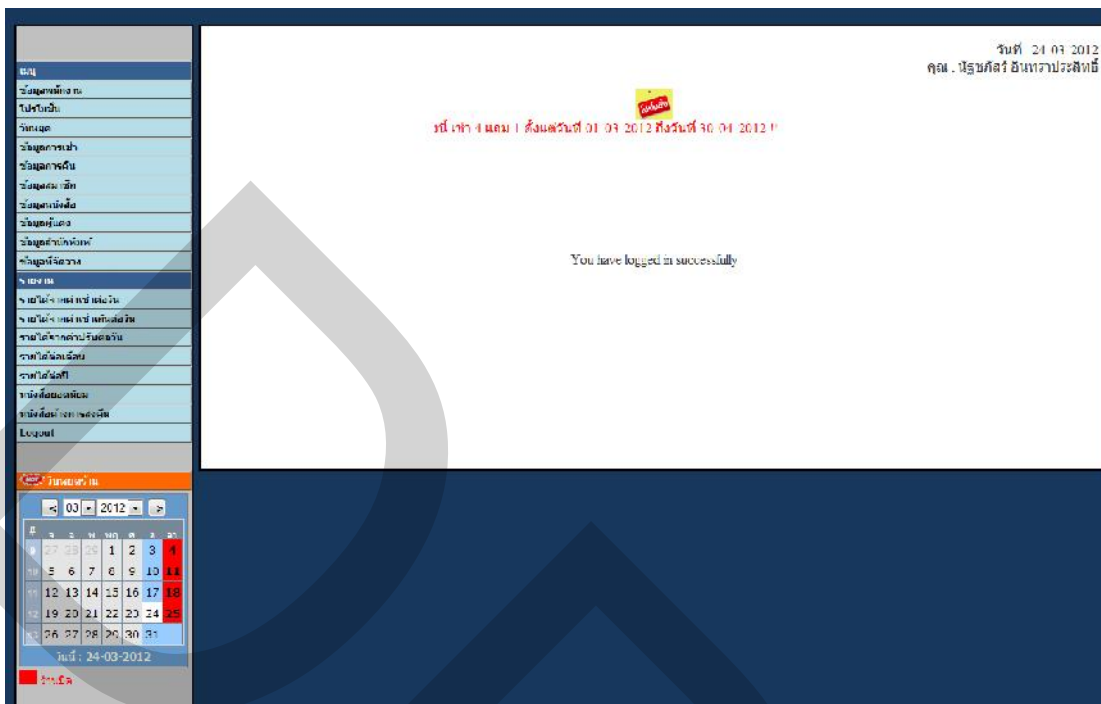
เมนู
ข้อมูลพนักงาน
โปรโมชั่น
วันหยุด
ข้อมูลการเช่า
ข้อมูลการคืน
ข้อมูลสมาชิก
ข้อมูลหนังสือ
ข้อมูลผู้แต่ง
ข้อมูลสำนักพิมพ์
ข้อมูลหมวดหมู่
รายงาน
รายได้ค่าเช่าหนังสือต่อวัน
รายได้ค่าเช่าหนังสือต่อเดือน
รายได้จากค่าปรับต่อวัน
รายได้ต่อเดือน
รายได้ต่อปี
หนังสือยอดนิยม
หนังสือที่ยังไม่ได้คืน
Logout

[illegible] วันหยุดร้าน

< 03 2012 >

| # | จ | อ | พ | พฤ | ศ | ส | อา |
|---|---|---|---|---|---|---|---|
| 9 | 27 | 28 | 29 | 1 | 2 | 3 | 4 |
| 10 | 5 | 6 | 7 | 8 | 9 | 10 | 11 |
| 11 | 12 | 13 | 14 | 15 | 16 | 17 | 18 |
| 12 | 19 | 20 | 21 | 22 | 23 | 24 | 25 |
| 13 | 26 | 27 | 28 | 29 | 30 | 31 | |

วันที่ : 24-03-2012

วันหยุด

วันที่ 24-03-2012
คุณ . ณัฐชภัสร์ อินทราประสิทธิ์

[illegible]
วันนี้ เช่า 4 แถม 1 ตั้งแต่วันที่ 01-03-2012 ถึงวันที่ 30-04-2012 !!

You have logged in successfully